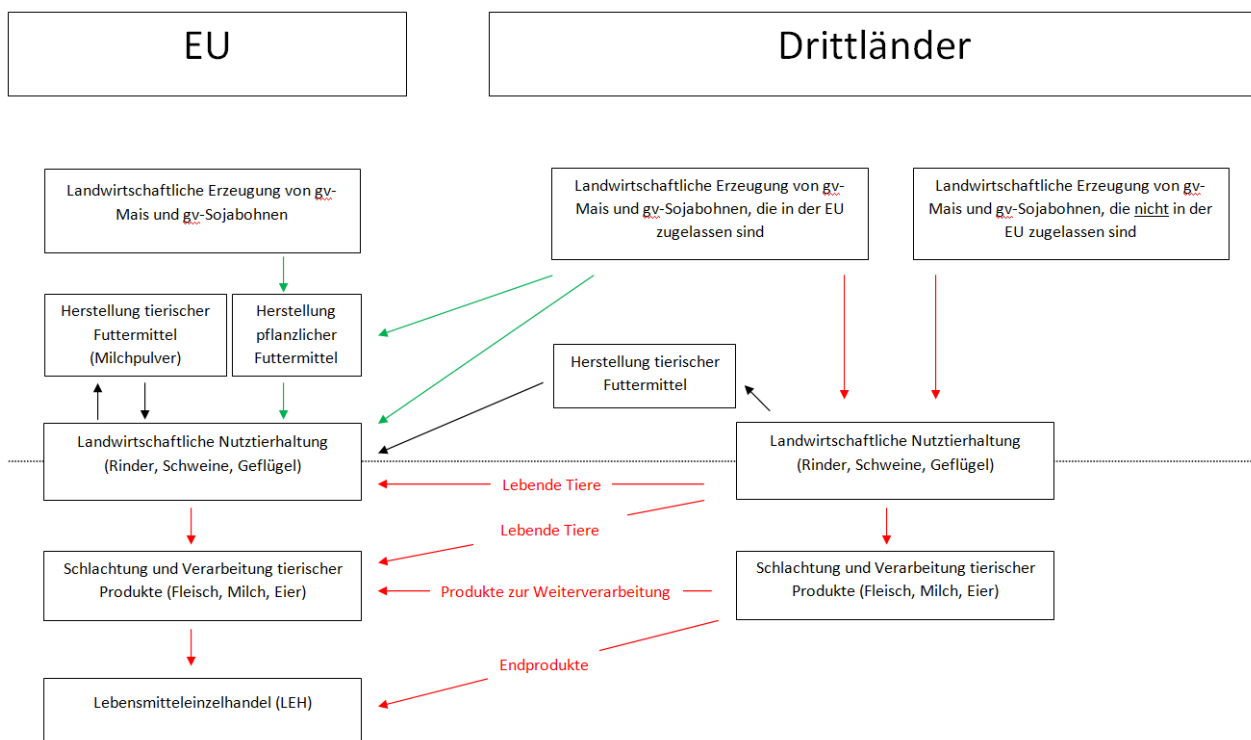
EU

Drittländer

Landwirtschaftliche Erzeugung von gv-Mais und gv-Sojabohnen

Landwirtschaftliche Erzeugung von gv-Mais und gv-Sojabohnen, die in der EU zugelassen sind

Landwirtschaftliche Erzeugung von gv-Mais und gv-Sojabohnen, die nicht in der EU zugelassen sind

Herstellung tierischer Futtermittel (Milchpulver)

Herstellung pflanzlicher Futtermittel

Herstellung tierischer Futtermittel

Landwirtschaftliche Nutztierhaltung (Rinder, Schweine, Geflügel)

Landwirtschaftliche Nutztierhaltung (Rinder, Schweine, Geflügel)

Lebende Tiere

Lebende Tiere

Schlachtung und Verarbeitung tierischer Produkte (Fleisch, Milch, Eier)

Produkte zur Weiterverarbeitung

Schlachtung und Verarbeitung tierischer Produkte (Fleisch, Milch, Eier)

Endprodukte

Lebensmitteleinzelhandel (LEH)